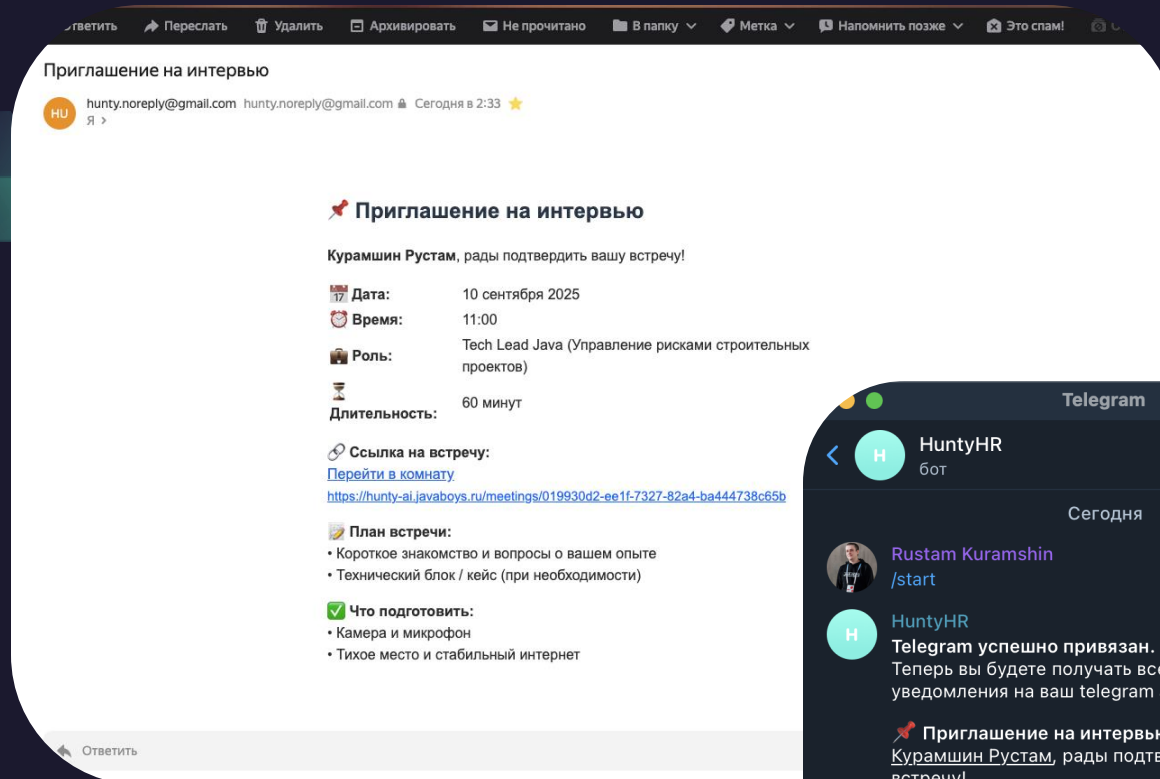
тветить Переслать Удалить Архивировать Не прочитано В папку Метка Напомнить позже Это спам!

Приглашение на интервью

HU hunty.noreply@gmail.com hunty.noreply@gmail.com Сегодня в 2:33
Я >

📌 Приглашение на интервью

**Курамшин Рустам**, рады подтвердить вашу встречу!

| | |
|---|---|
| 📅 Дата: | 10 сентября 2025 |
| ⏰ Время: | 11:00 |
| 💼 Роль: | Tech Lead Java (Управление рисками строительных проектов) |
| ⏳ Длительность: | 60 минут |

🔗 Ссылка на встречу:
Перейти в комнату
https://hunty-ai.javaboys.ru/meetings/019930d2-ee1f-7327-82a4-ba444738c65b

📝 План встречи:
• Короткое знакомство и вопросы о вашем опыте
• Технический блок / кейс (при необходимости)

✅ Что подготовить:
• Камера и микрофон
• Тихое место и стабильный интернет

Ответить

Telegram

H HuntyHR
бот

Сегодня

Rustam Kuramshin
/start

H HuntyHR
Telegram успешно привязан.
Теперь вы будете получать вс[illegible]
уведомления на ваш telegram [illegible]

📌 Приглашение на интервь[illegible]
Курамшин Рустам, рады подтв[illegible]
встречу!